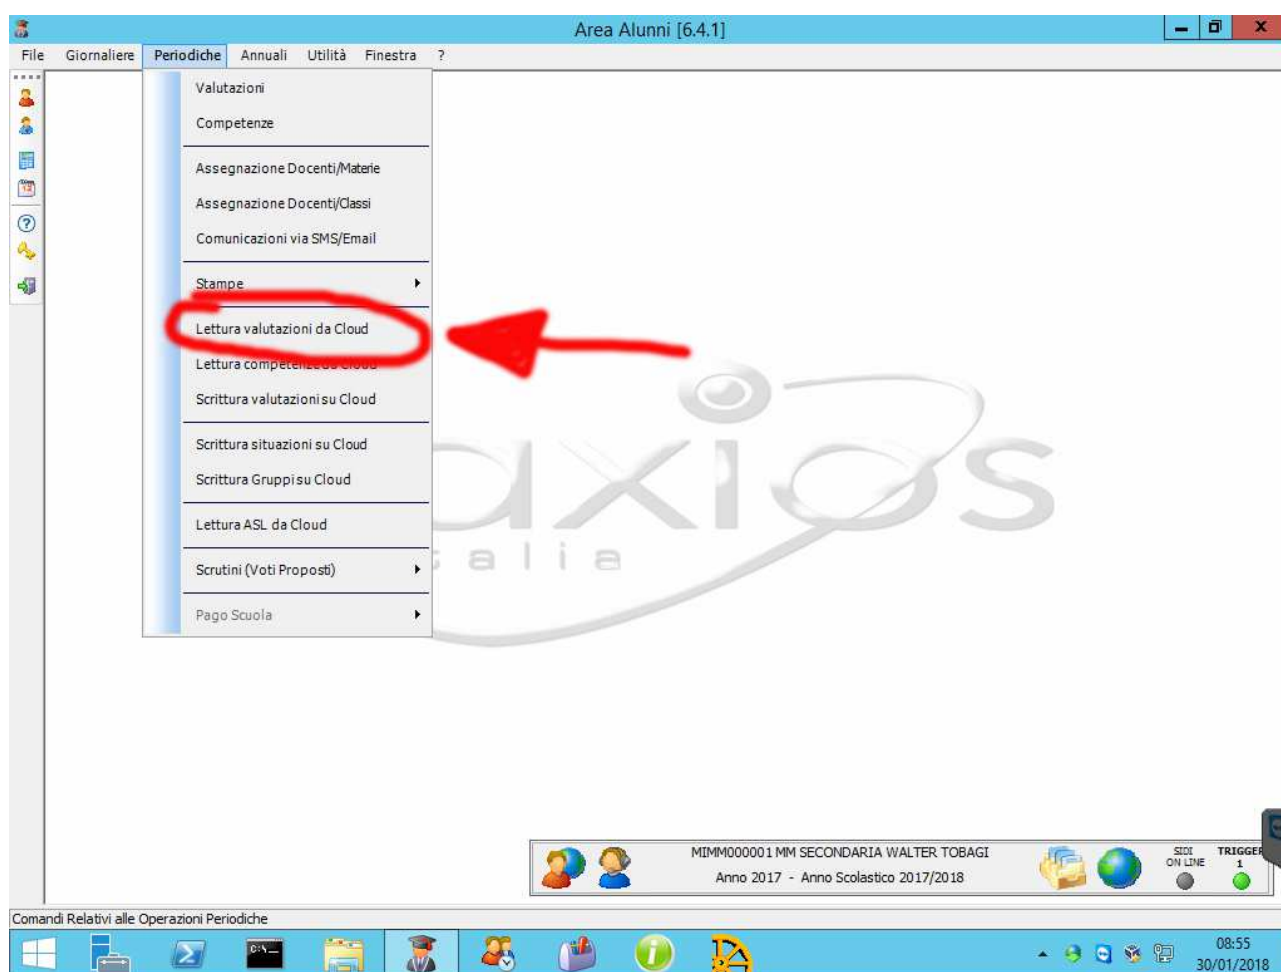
Area Alunni [6.4.1]

File Giornaliere Periodiche Annuali Utilità Finestra ?

Valutazioni
Competenze
Assegnazione Docenti/Materie
Assegnazione Docenti/Classi
Comunicazioni via SMS/Email
Stampe
Lettura valutazioni da Cloud
Lettura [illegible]
Scrittura valutazioni su Cloud
Scrittura situazioni su Cloud
Scrittura Gruppi su Cloud
Lettura ASL da Cloud
Scrutini (Voti Proposti)
Pago Scuola

axios
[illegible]alia

MIMM000001 MM SECONDARIA WALTER TOBAGI
Anno 2017 - Anno Scolastico 2017/2018

SIDI ON LINE
TRIGGER 1

Comandi Relativi alle Operazioni Periodiche

08:55
30/01/2018